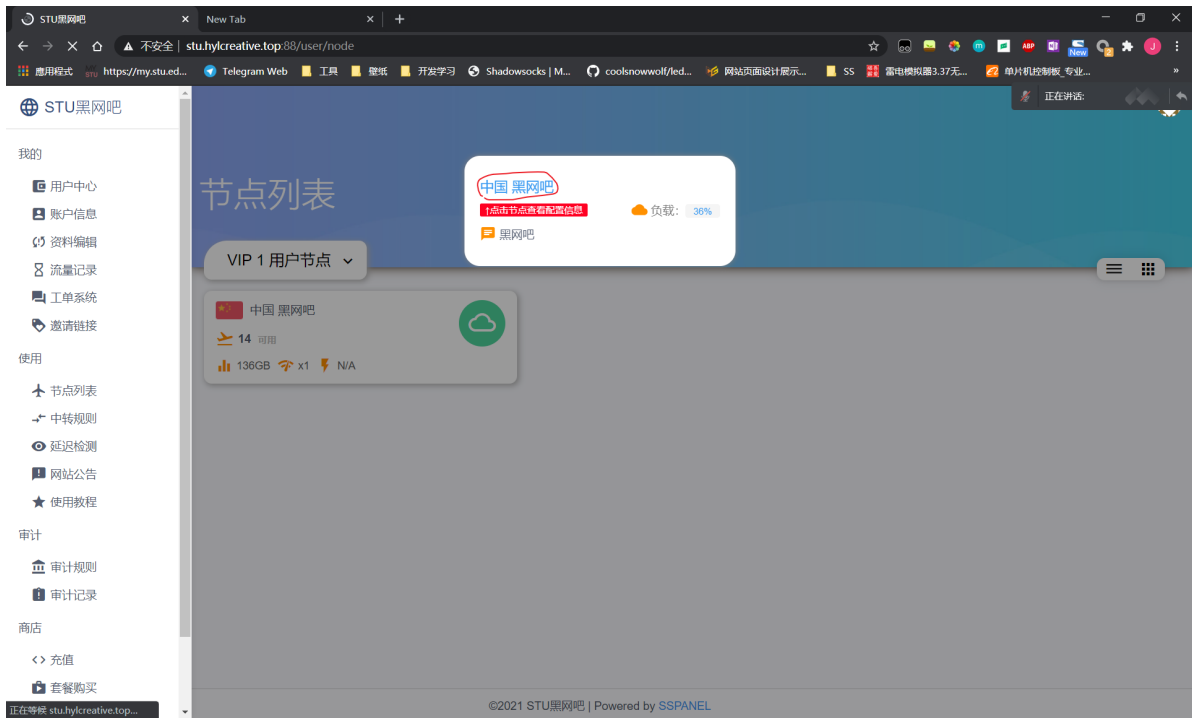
STU黑网吧 × New Tab × +

不安全 | stu.hylcreative.top:88/user/node

應用程式 https://my.stu.ed... Telegram Web 工具 壁纸 开发学习 Shadowsocks | M... coolsnowwolf/led... 网站页面设计展示... SS 雷电模拟器3.37无... 单片机控制板_专业... »

正在讲话:

STU黑网吧

我的

用户中心

账户信息

资料编辑

流量记录

工单系统

邀请链接

使用

节点列表

中转规则

延迟检测

网站公告

使用教程

审计

审计规则

审计记录

商店

充值

套餐购买

正在等候 stu.hylcreative.top...

节点列表

中国 黑网吧

↑点击节点查看配置信息

负载: 36%

黑网吧

VIP 1 用户节点

中国 黑网吧

14 可用

136GB x1 N/A

©2021 STU黑网吧 | Powered by SSPANEL